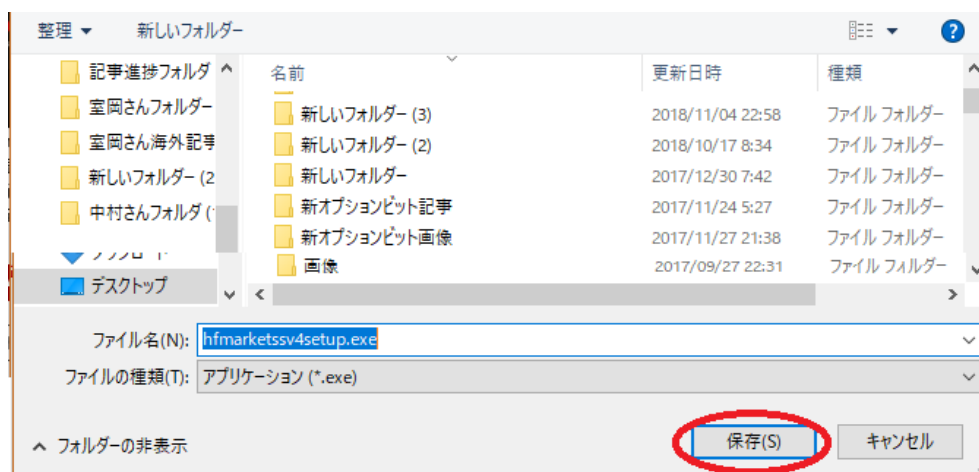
整理 ▾ 新しいフォルダー

記事進捗フォルダ
室岡さんフォルダー
室岡さん海外記事
新しいフォルダー (2
中村さんフォルダ (
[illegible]
デスクトップ

| 名前 | 更新日時 | 種類 |
|---|---|---|
| 新しいフォルダー (3) | 2018/11/04 22:58 | ファイル フォルダー |
| 新しいフォルダー (2) | 2018/10/17 8:34 | ファイル フォルダー |
| 新しいフォルダー | 2017/12/30 7:42 | ファイル フォルダー |
| 新オプションビット記事 | 2017/11/24 5:27 | ファイル フォルダー |
| 新オプションビット画像 | 2017/11/27 21:38 | ファイル フォルダー |
| 画像 | 2017/09/27 22:31 | ファイル フォルダー |

ファイル名(N): hfmarketssv4setup.exe
ファイルの種類(T): アプリケーション (*.exe)

フォルダーの非表示
保存(S)
キャンセル